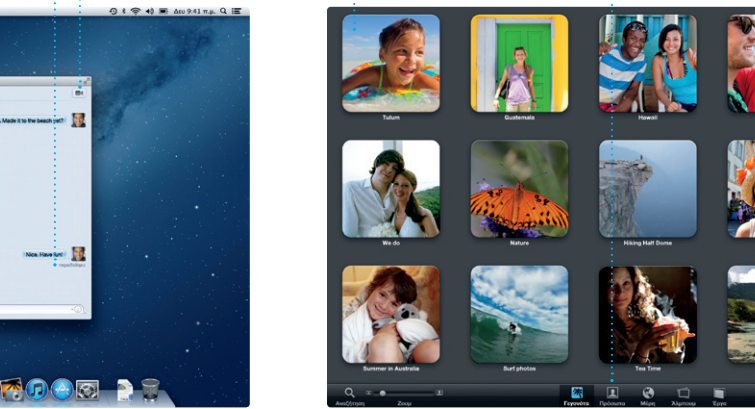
Δευ 9:41 π.μ.

Made it to the beach yet?

Nice. Have fun!

Tulum

Guatemala

Hawaii

We do

Nature

Hiking Half Dome

Summer in Australia

Surf photos

Tea Time

Αναζήτηση

Ζουμ

Γεγονότα

Πρόσωπα

Μέρη

Άλμπουμ

Έργα